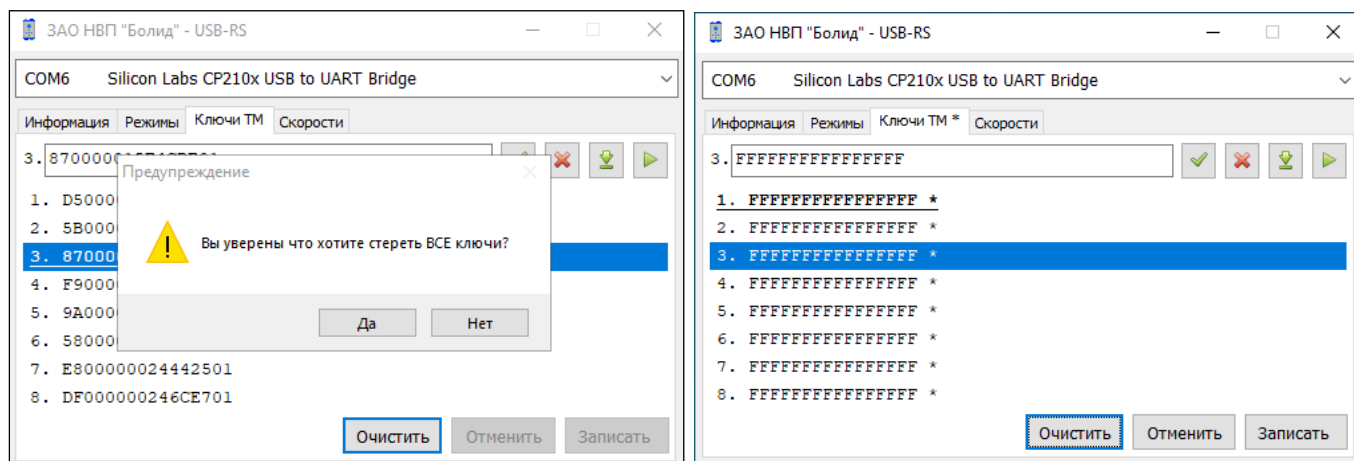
ЗАО НВП "Болид" - USB-RS

COM6 Silicon Labs CP210x USB to UART Bridge

Информация | Режимы | Ключи ТМ | Скорости

3. 8700000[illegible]

1. D5000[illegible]
2. 5B000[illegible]
3. 87000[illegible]
4. F9000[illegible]
5. 9A000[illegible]
6. 58000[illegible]
7. E800000024442501
8. DF000000246CE701

Предупреждение

Вы уверены что хотите стереть ВСЕ ключи?

Да | Нет

Очистить | Отменить | Записать

ЗАО НВП "Болид" - USB-RS

COM6 Silicon Labs CP210x USB to UART Bridge

Информация | Режимы | Ключи ТМ * | Скорости

3. FFFFFFFFFFFFFFFF

1. FFFFFFFFFFFFFFFF *
2. FFFFFFFFFFFFFFFF *
3. FFFFFFFFFFFFFFFF *
4. FFFFFFFFFFFFFFFF *
5. FFFFFFFFFFFFFFFF *
6. FFFFFFFFFFFFFFFF *
7. FFFFFFFFFFFFFFFF *
8. FFFFFFFFFFFFFFFF *

Очистить | Отменить | Записать